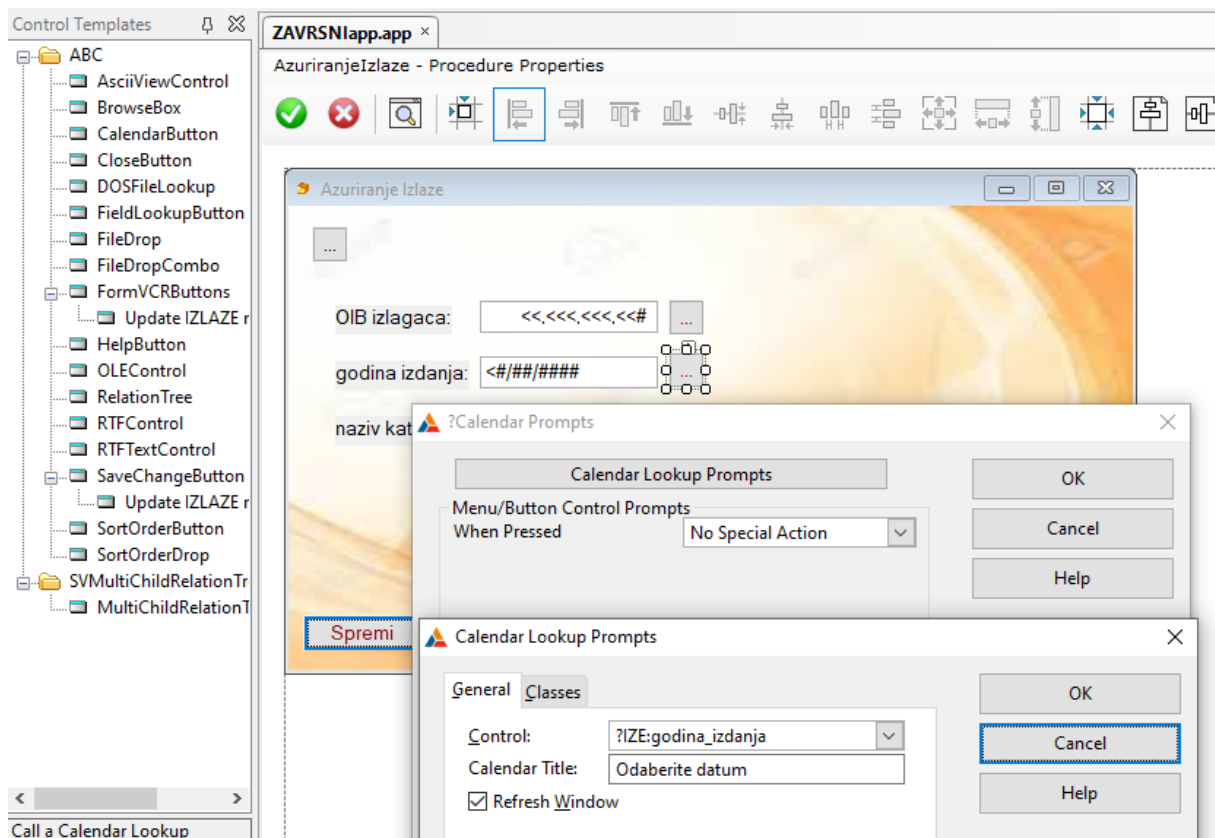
Control Templates
ABC
AsciiViewControl
BrowseBox
CalendarButton
CloseButton
DOSFileLookup
FieldLookupButton
FileDrop
FileDropCombo
FormVCRButtons
Update IZLAZE r
HelpButton
OLEControl
RelationTree
RTFControl
RTFTextControl
SaveChangeButton
Update IZLAZE r
SortOrderButton
SortOrderDrop
SVMultiChildRelationTr
MultiChildRelationT
Call a Calendar Lookup

ZAVRSNIapp.app ×
AzuriranjeIzlaze - Procedure Properties

Azuriranje Izlaze
...
OIB izlagaca: <<.<<<.<<<.<<#
...
godina izdanja: <#/##/####
...
naziv kat
Spremi

?Calendar Prompts
Calendar Lookup Prompts
Menu/Button Control Prompts
When Pressed
No Special Action
OK
Cancel
Help

Calendar Lookup Prompts
General
Classes
Control:
?IZE:godina_izdanja
Calendar Title:
Odaberite datum
Refresh Window
OK
Cancel
Help